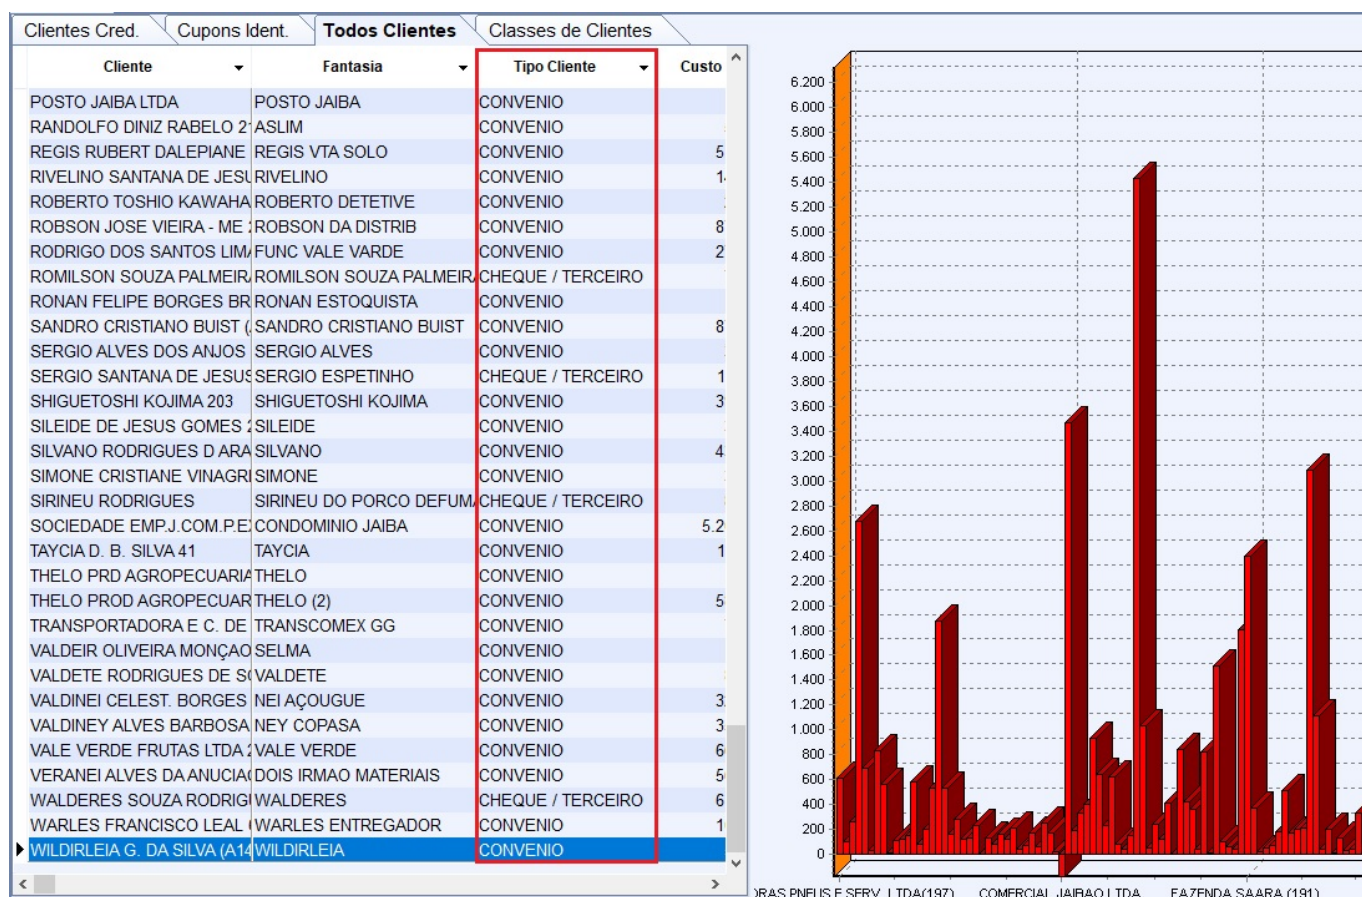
Clientes Cred. | Cupons Ident. | Todos Clientes | Classes de Clientes

| Cliente | Fantasia | Tipo Cliente | Custo |
|---|---|---|---|
| POSTO JAIBA LTDA | POSTO JAIBA | CONVENIO | |
| RANDOLFO DINIZ RABELO 2 | ASLIM | CONVENIO | |
| REGIS RUBERT DALEPIANE | REGIS VTA SOLO | CONVENIO | 5 |
| RIVELINO SANTANA DE JESU | RIVELINO | CONVENIO | 1 |
| ROBERTO TOSHIO KAWAHA | ROBERTO DETETIVE | CONVENIO | |
| ROBSON JOSE VIEIRA - ME | ROBSON DA DISTRIB | CONVENIO | 8 |
| RODRIGO DOS SANTOS LIM | FUNC VALE VARDE | CONVENIO | 2 |
| ROMILSON SOUZA PALMEIR | ROMILSON SOUZA PALMEIR | CHEQUE / TERCEIRO | |
| RONAN FELIPE BORGES BR | RONAN ESTOQUISTA | CONVENIO | |
| SANDRO CRISTIANO BUIST ( | SANDRO CRISTIANO BUIST | CONVENIO | 8 |
| SERGIO ALVES DOS ANJOS | SERGIO ALVES | CONVENIO | |
| SERGIO SANTANA DE JESUS | SERGIO ESPETINHO | CHEQUE / TERCEIRO | 1 |
| SHIGUETOSHI KOJIMA 203 | SHIGUETOSHI KOJIMA | CONVENIO | 3 |
| SILEIDE DE JESUS GOMES 2 | SILEIDE | CONVENIO | |
| SILVANO RODRIGUES D ARA | SILVANO | CONVENIO | 4 |
| SIMONE CRISTIANE VINAGRI | SIMONE | CONVENIO | |
| SIRINEU RODRIGUES | SIRINEU DO PORCO DEFUM | CHEQUE / TERCEIRO | |
| SOCIEDADE EMP.J.COM.P.E | CONDOMINIO JAIBA | CONVENIO | 5.2 |
| TAYCIA D. B. SILVA 41 | TAYCIA | CONVENIO | 1 |
| THELO PRD AGROPECUARI | THELO | CONVENIO | |
| THELO PROD AGROPECUAR | THELO (2) | CONVENIO | 5 |
| TRANSPORTADORA E C. DE | TRANSCOMEX GG | CONVENIO | |
| VALDEIR OLIVEIRA MONÇAO | SELMA | CONVENIO | |
| VALDETE RODRIGUES DE S | VALDETE | CONVENIO | |
| VALDINEI CELEST. BORGES | NEI AÇOUGUE | CONVENIO | 3 |
| VALDINEY ALVES BARBOSA | NEY COPASA | CONVENIO | 3 |
| VALE VERDE FRUTAS LTDA 2 | VALE VERDE | CONVENIO | 6 |
| VERANEI ALVES DA ANUCIA | DOIS IRMAO MATERIAIS | CONVENIO | 5 |
| WALDERES SOUZA RODRIG | WALDERES | CHEQUE / TERCEIRO | 6 |
| WARLES FRANCISCO LEAL | WARLES ENTREGADOR | CONVENIO | 1 |
| WILDIRLEIA G. DA SILVA (A14 | WILDIRLEIA | CONVENIO | |

6.200
6.000
5.800
5.600
5.400
5.200
5.000
4.800
4.600
4.400
4.200
4.000
3.800
3.600
3.400
3.200
3.000
2.800
2.600
2.400
2.200
2.000
1.800
1.600
1.400
1.200
1.000
800
600
400
200
0

RAS PNEUS E SERV. LTDA(197) COMERCIAL JAIBAO LTDA FAZENDA SAARA (191)